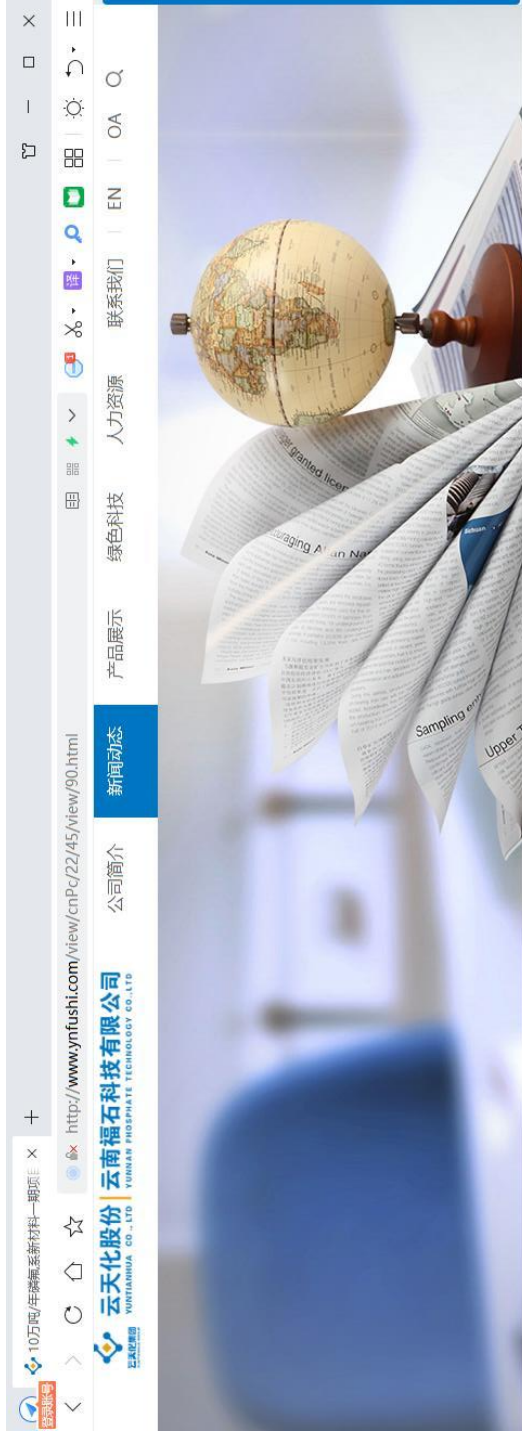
10万吨/年磷氟系新材料一期项目 ×
+
http://www.ynfushi.com/view/cnPc/22/45/view/90.html
云天化股份 YUNTIANHUA CO., LTD | 云南福石科技有限公司 YUNNAN PHOSPHATE TECHNOLOGY CO., LTD
公司简介
新闻动态
产品展示
绿色科技
人力资源
联系我们
EN
OA
granted licer
uraging Asian Na
Sampling
Upper T